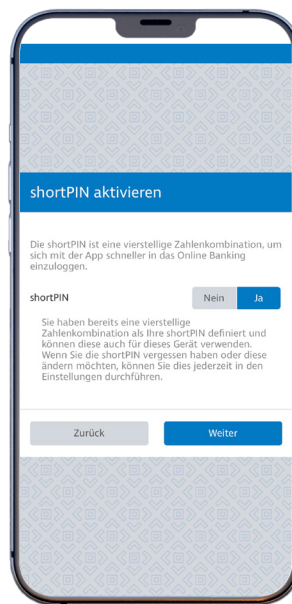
shortPIN aktivieren

Die shortPIN ist eine vierstellige Zahlenkombination, um sich mit der App schneller in das Online Banking einzuloggen.

shortPIN

Nein Ja

Sie haben bereits eine vierstellige Zahlenkombination als Ihre shortPIN definiert und können diese auch für dieses Gerät verwenden. Wenn Sie die shortPIN vergessen haben oder diese ändern möchten, können Sie dies jederzeit in den Einstellungen durchführen.

Zurück

Weiter